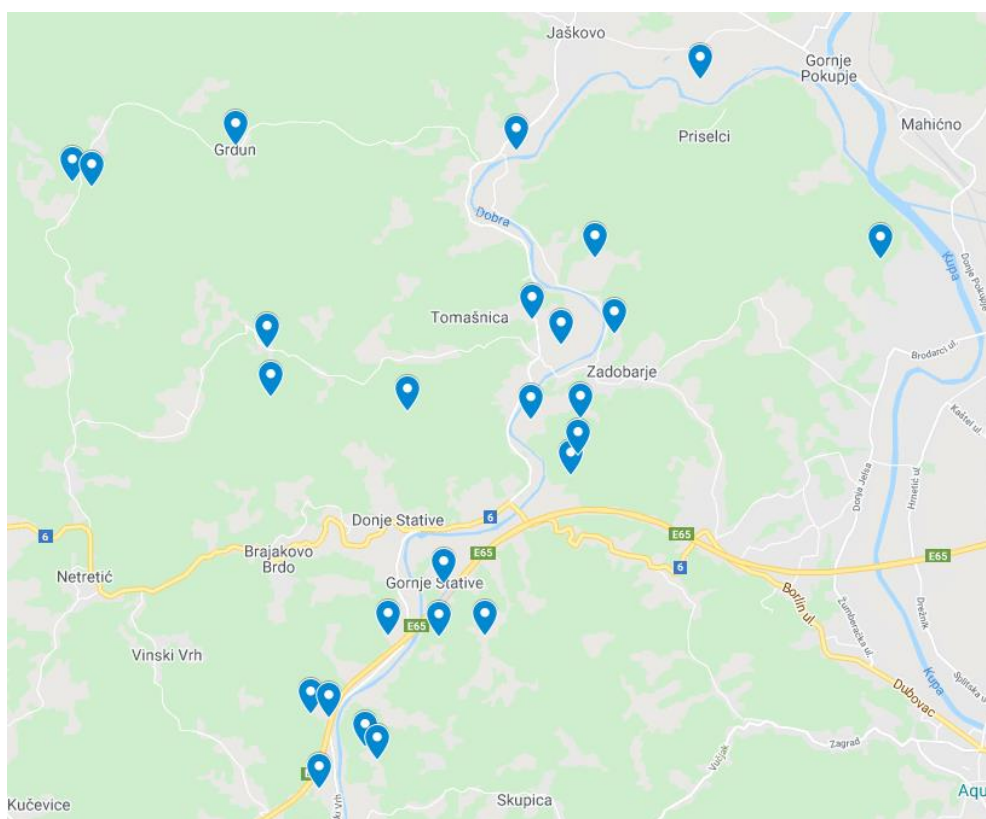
Jaškovo
Gornje Pokupje
Mahićno
Priselci
Grdun
Dobra
Kupa
Donje Pokupje
Tomašnica
Brodarci ul.
Zadobarje
Kaštel ul.
Donja Jelsa
Hmelić ul.
Donje Stative
6
6
Brajakovo Brdo
E65
E65
E65
Netretić
Gornje Stative
6
Borlin ul.
Žumberačka ul.
Drežnik
E65
Vinski Vrh
Kupa
Splitska ul.
Dubovac
Zagrađ
Vuljak
Kučevice
Skupica
Aqu